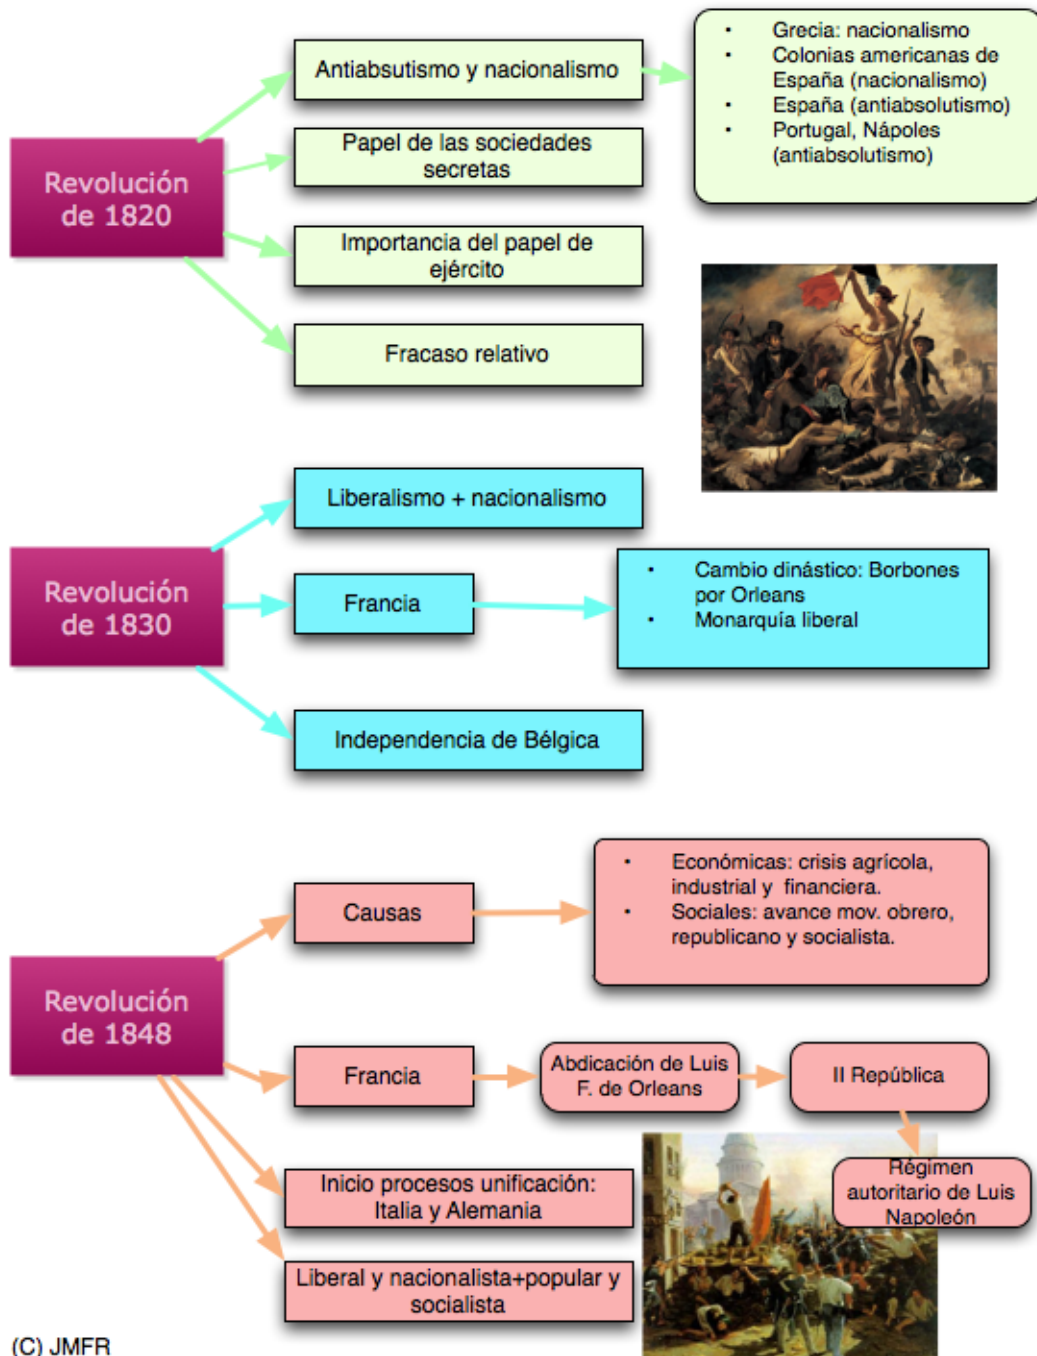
Revolución de 1820

Antiabsutismo y nacionalismo

- Grecia: nacionalismo
- Colonias americanas de España (nacionalismo)
- España (antiabsolutismo)
- Portugal, Nápoles (antiabsolutismo)

Papel de las sociedades secretas

Importancia del papel de ejército

Fracaso relativo

Revolución de 1830

Liberalismo + nacionalismo

Francia

- Cambio dinástico: Borbones por Orleans
- Monarquía liberal

Independencia de Bélgica

Revolución de 1848

Causas

- Económicas: crisis agrícola, industrial y financiera.
- Sociales: avance mov. obrero, republicano y socialista.

Francia

Abdicación de Luis F. de Orleans

II República

Régimen autoritario de Luis Napoleón

Inicio procesos unificación: Italia y Alemania

Liberal y nacionalista+popular y socialista

(C) JMFR